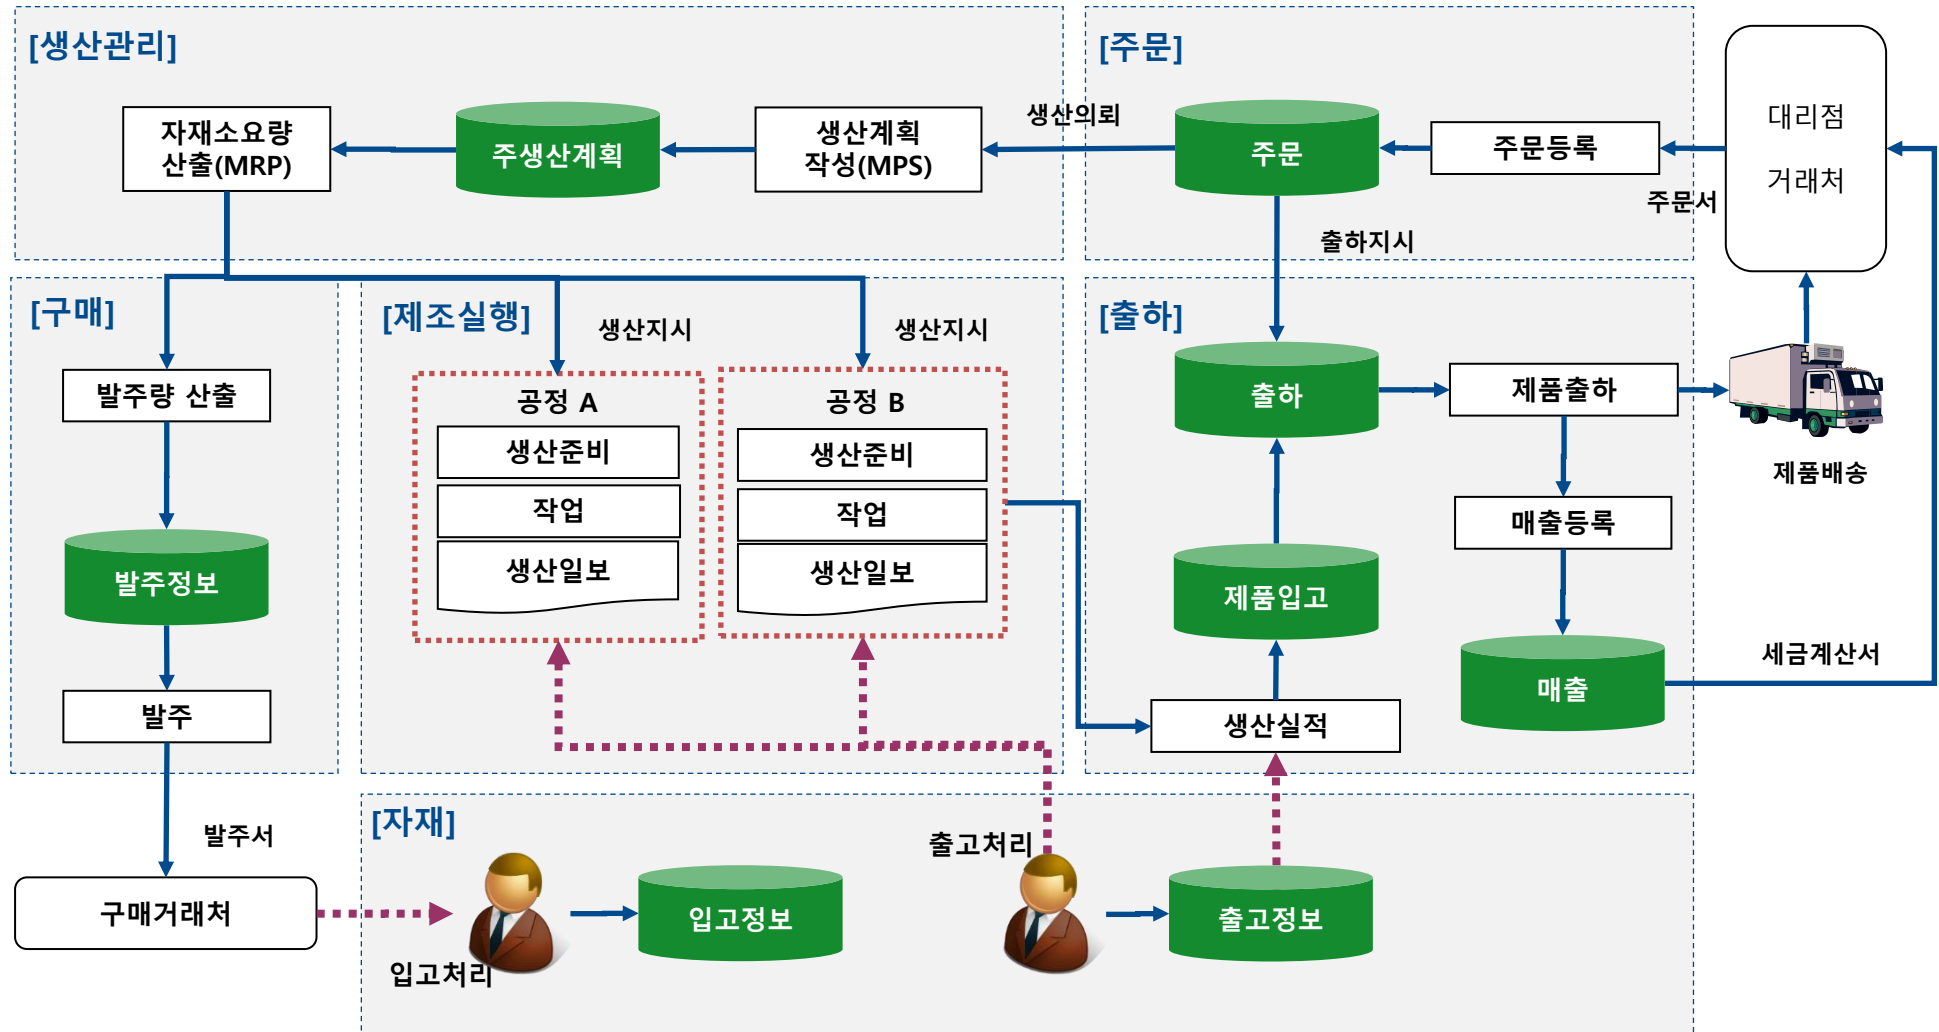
[생산관리]

자재소요량 산출(MRP)

주생산계획

생산계획 작성(MPS)

생산의뢰

[주문]

주문

주문등록

대리점

거래처

주문서

출하지시

[구매]

[제조실행]

생산지시

생산지시

[출하]

발주량 산출

공정 A

생산준비

작업

생산일보

공정 B

생산준비

작업

생산일보

출하

제품출하

제품배송

매출등록

발주정보

제품입고

매출

세금계산서

발주

생산실적

발주서

[자재]

출고처리

구매거래처

입고정보

출고정보

입고처리